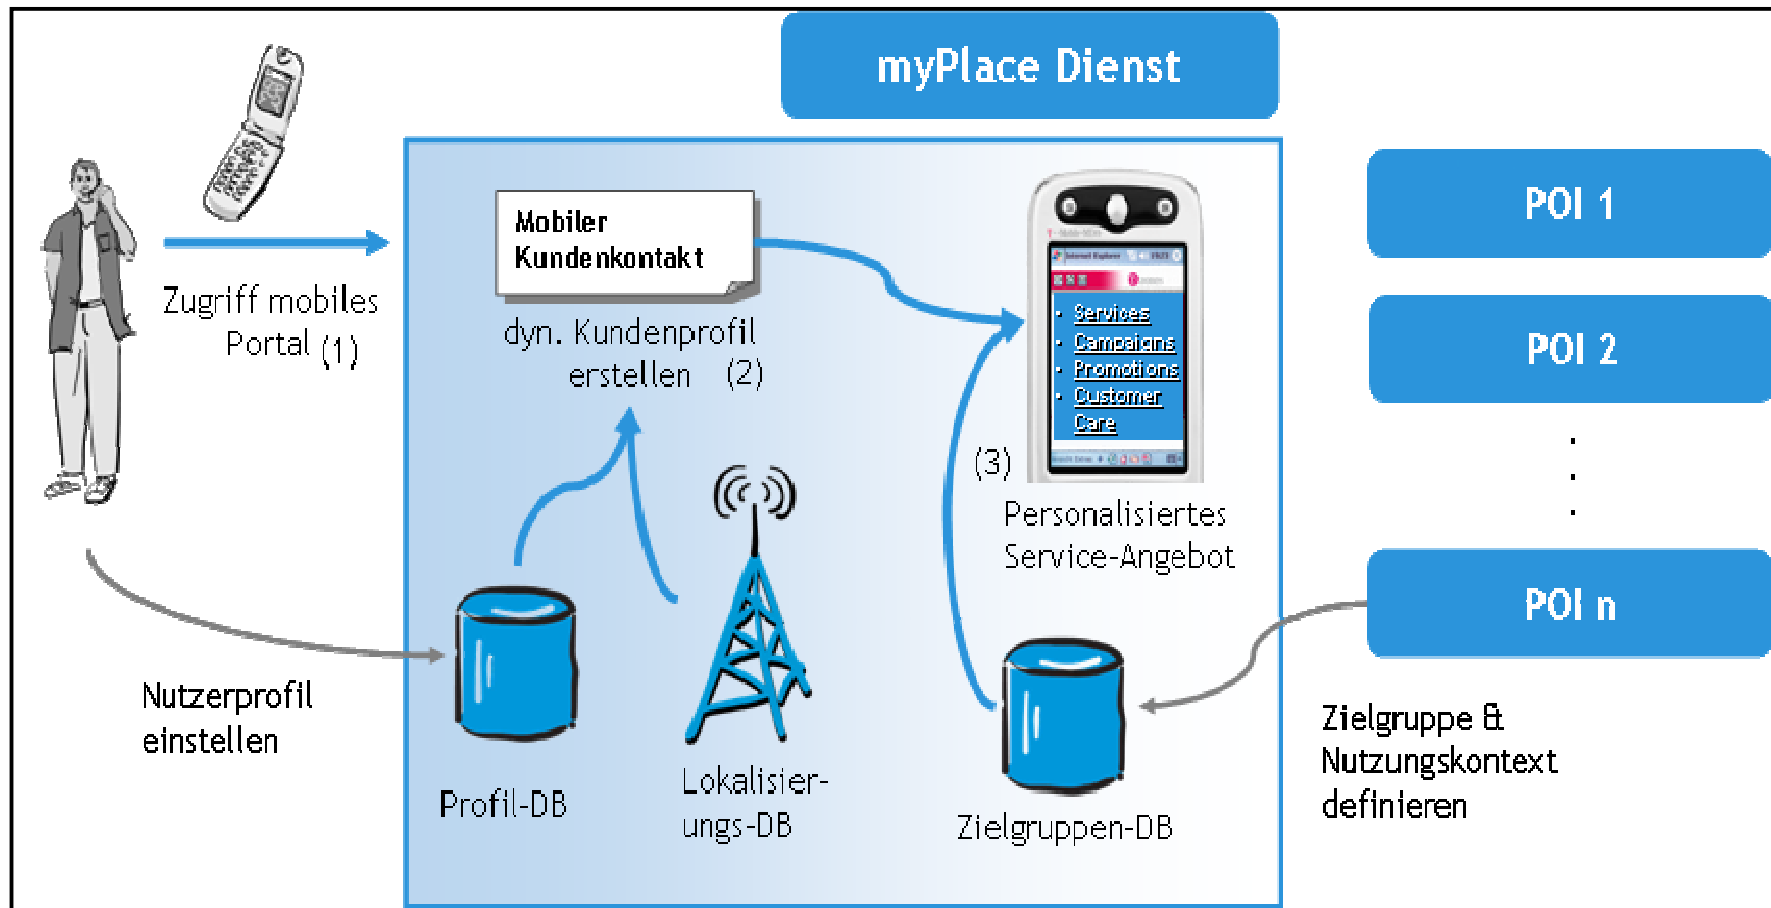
myPlace Dienst

Zugriff mobiles Portal (1)

Mobiler Kundenkontakt

dyn. Kundenprofil erstellen (2)

Services
Campaigns
Promotions
Customer Care

(3)

Personalisiertes Service-Angebot

POI 1

POI 2

.
.
.

POI n

Nutzerprofil einstellen

Profil-DB

Lokalisierungs-DB

Zielgruppen-DB

Zielgruppe & Nutzungskontext definieren